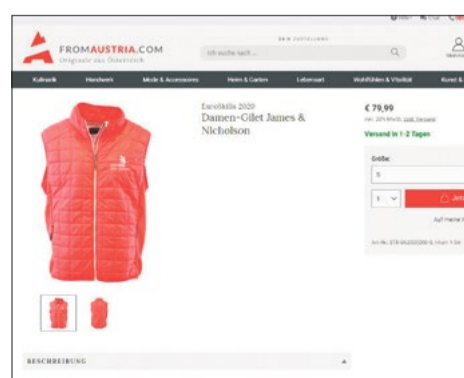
FROMAUSTRIA.COM
Originale aus Österreich

Ich suche nach ...

Kulinarik Handwerk Mode & Accessoires Heim & Garten Lebensart Wohlfühlen & Vitalität Kunst &

Excellkills 2020
Damen-Gilet James & Nicholson

€ 79,99
inkl. 20% MwSt. zzgl. Versand

Versand in 1-2 Tagen

Größe:
S

1

Art.-Nr. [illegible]

BESCHREIBUNG